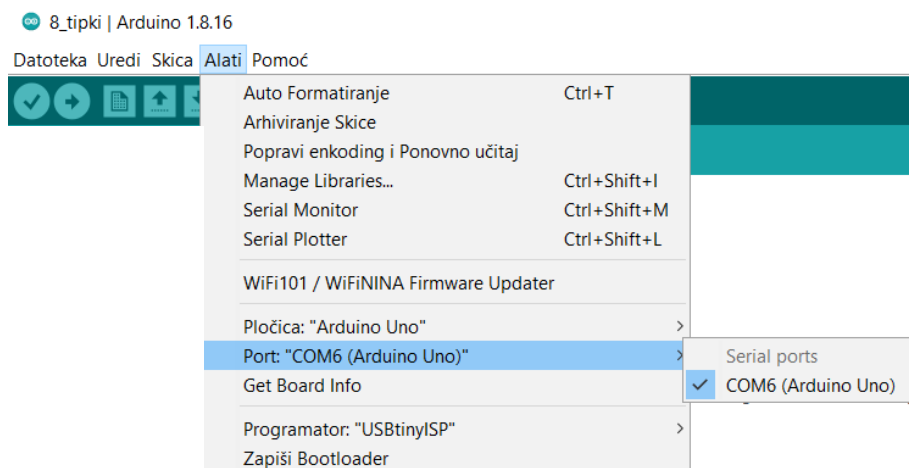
8_tipki | Arduino 1.8.16

Datoteka Uredi Skica Alati Pomoć

Auto Formatiranje Ctrl+T
Arhiviranje Skice
Popravi enkoding i Ponovno učitaj
Manage Libraries... Ctrl+Shift+I
Serial Monitor Ctrl+Shift+M
Serial Plotter Ctrl+Shift+L

WiFi101 / WiFiNINA Firmware Updater

Pločica: "Arduino Uno"
Port: "COM6 (Arduino Uno)"
Get Board Info

Programator: "USBtinyISP"
Zapiši Bootloader

Serial ports
COM6 (Arduino Uno)